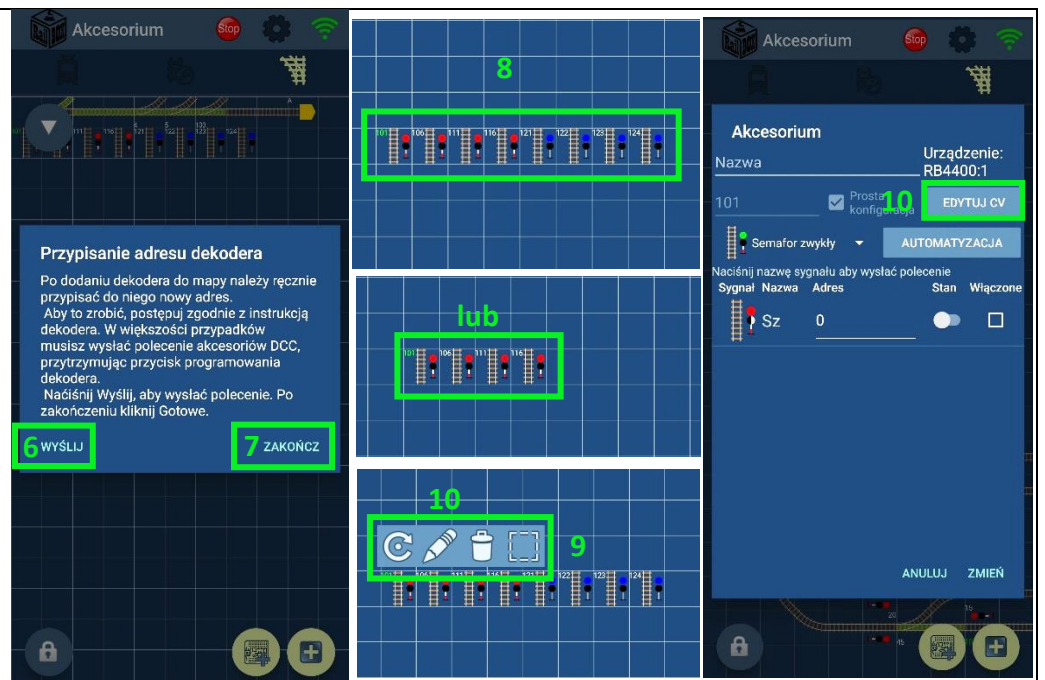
Akcesorium

Stop

101 106 111 116 121 122 123 124

Przypisanie adresu dekodera

Po dodaniu dekodera do mapy należy ręcznie przypisać do niego nowy adres.
Aby to zrobić, postępuj zgodnie z instrukcją dekodera. W większości przypadków musisz wysłać polecenie akcesoriów DCC, przytrzymując przycisk programowania dekodera.
Naciśnij Wyślij, aby wysłać polecenie. Po zakończeniu kliknij Gotowe.

6 WYŚLIJ

7 ZAKOŃCZ

8

101 106 111 116 121 122 123 124

lub

101 106 111 116

10

9

106 111 116 121 122 123 124

Akcesorium

Stop

Akcesorium

Nazwa

Urządzenie: RB4400:1

101

Prosta konfiguracja

10 EDYTUJ CV

Semafor zwykły

AUTOMATYZACJA

Naciśnij nazwę sygnału aby wysłać polecenie

| Sygnał | Nazwa | Adres | Stan | Włączone |
|---|---|---|---|---|
| | Sz | 0 | | |

ANULUJ ZMIEŃ